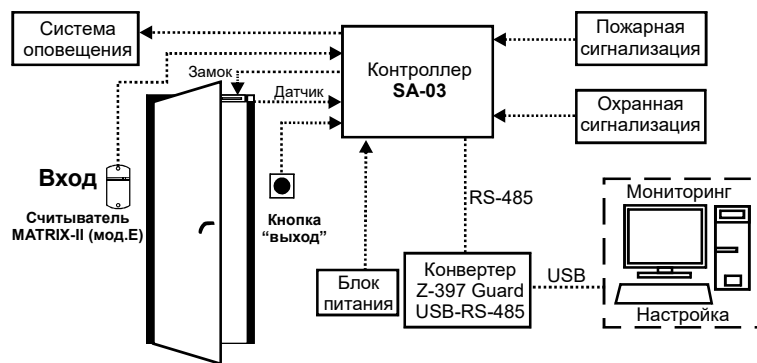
Система оповещения

Замок

Датчик

Контроллер
SA-03

Пожарная сигнализация

Охранная сигнализация

Вход

Считыватель MATRIX-II (мод.E)

Кнопка "выход"

RS-485

Мониторинг

Блок питания

Конвертер Z-397 Guard USB-RS-485

USB

Настройка